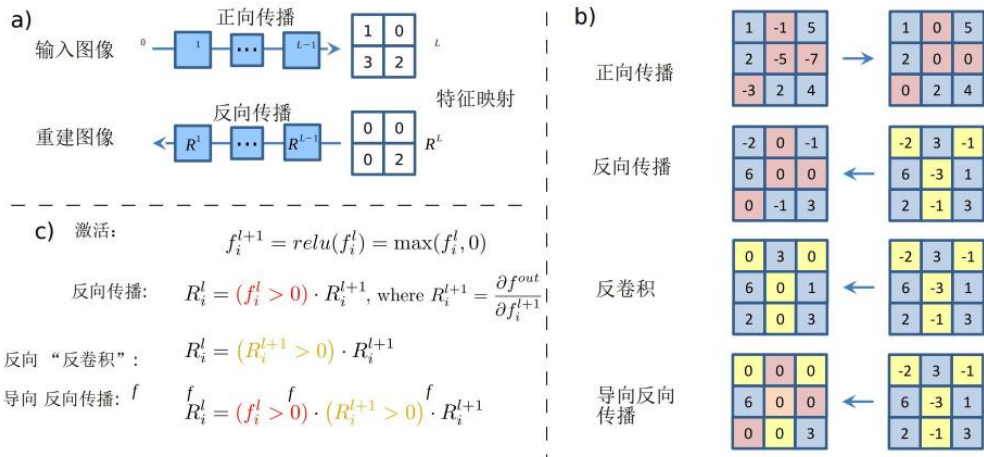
a)

正向传播

输入图像 0 1 ⋯ L−1

| 1 | 0 |
|---|---|
| 3 | 2 |

L

特征映射

反向传播

重建图像 $R^1$ ⋯ $R^{L-1}$

| 0 | 0 |
|---|---|
| 0 | 2 |

$R^L$

b)

正向传播

| 1 | -1 | 5 |
|---|---|---|
| 2 | -5 | -7 |
| -3 | 2 | 4 |

→

| 1 | 0 | 5 |
|---|---|---|
| 2 | 0 | 0 |
| 0 | 2 | 4 |

反向传播

| -2 | 0 | -1 |
|---|---|---|
| 6 | 0 | 0 |
| 0 | -1 | 3 |

←

| -2 | 3 | -1 |
|---|---|---|
| 6 | -3 | 1 |
| 2 | -1 | 3 |

反卷积

| 0 | 3 | 0 |
|---|---|---|
| 6 | 0 | 1 |
| 2 | 0 | 3 |

←

| -2 | 3 | -1 |
|---|---|---|
| 6 | -3 | 1 |
| 2 | -1 | 3 |

导向反向传播

| 0 | 0 | 0 |
|---|---|---|
| 6 | 0 | 0 |
| 0 | 0 | 3 |

←

| -2 | 3 | -1 |
|---|---|---|
| 6 | -3 | 1 |
| 2 | -1 | 3 |

c) 激活: $f_i^{l+1} = relu(f_i^l) = \max(f_i^l, 0)$

反向传播: $R_i^l = (f_i^l > 0) \cdot R_i^{l+1}$, where $R_i^{l+1} = \frac{\partial f^{out}}{\partial f_i^{l+1}}$

反向 “反卷积”: $R_i^l = (R_i^{l+1} > 0) \cdot R_i^{l+1}$

导向 反向传播: f $R_i^l = (f_i^l > 0) \cdot (R_i^{l+1} > 0) \cdot R_i^{l+1}$